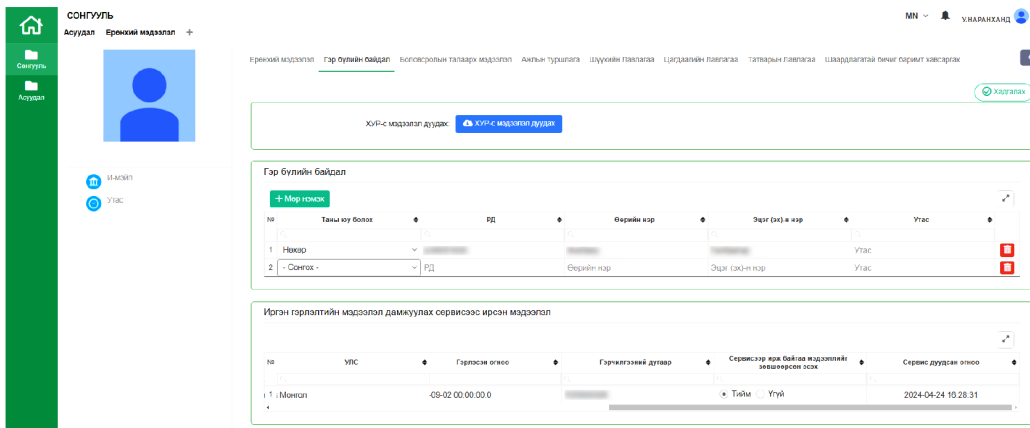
СОНГУУЛЬ
Асуудал Ерөнхий мэдээлэл +

MN У.НАРАНХАНД

Сонгууль
Асуудал

И-мэйл
Утас

Ерөнхий мэдээлэл Гэр бүлийн байдал Боловсролын талаарх мэдээлэл Ажлын туршлага Шүүхийн лавлагаа Цагдаагийн лавлагаа Татварын лавлагаа Шаардлагатай бичиг баримт хавсаргах

Хадгалах

ХУР-с мэдээлэл дуудах ХУР-с мэдээлэл дуудах

Гэр бүлийн байдал

+ Мөр нэмэх

| № | Таны юу болох | РД | Өөрийн нэр | Эцэг (эх)-н нэр | Утас |
|---|---|---|---|---|---|
| 1 | Нөхөр | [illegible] | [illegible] | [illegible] | Утас |
| 2 | - Сонгох - | РД | Өөрийн нэр | Эцэг (эх)-н нэр | Утас |

Иргэн гэрлэлтийн мэдээлэл дамжуулах сервисээс ирсэн мэдээлэл

| № | УлС | Гэрлэсэн огноо | Гэрчилгээний дугаар | Сервисээр ирж байгаа мэдээллийг зөвшөөрсөн эсэх | Сервис дуудсан огноо |
|---|---|---|---|---|---|
| 1 | Монгол | -09-02 00:00:00.0 | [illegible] | Тийм Үгүй | 2024-04-24 16:28:31 |